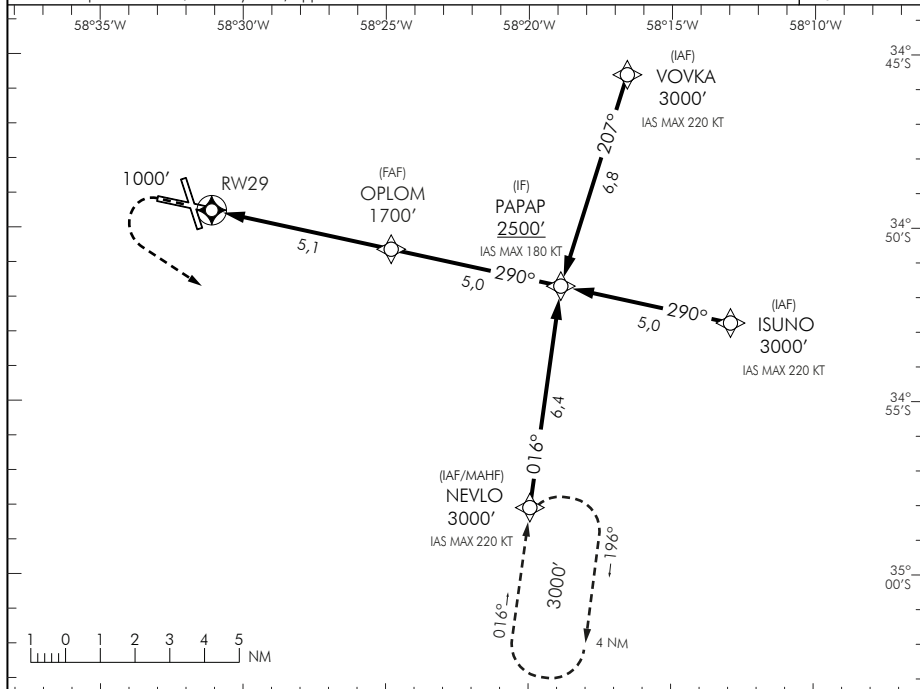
58°35'W
58°30'W
58°25'W
58°20'W
58°15'W
58°10'W

34° 45'S
34° 50'S
34° 55'S
35° 00'S

(IAF)
VOVKA
3000'
IAS MAX 220 KT

207°
6,8

1000'
RW29

(FAF)
OPLOM
1700'

(IF)
PAPAP
2500'
IAS MAX 180 KT

5,1
5,0
290°

290°
5,0

(IAF)
ISUNO
3000'
IAS MAX 220 KT

6,4
016°

(IAF/MAHF)
NEVLO
3000'
IAS MAX 220 KT

196°
3000'
016°
4 NM

1 0 1 2 3 4 5 NM